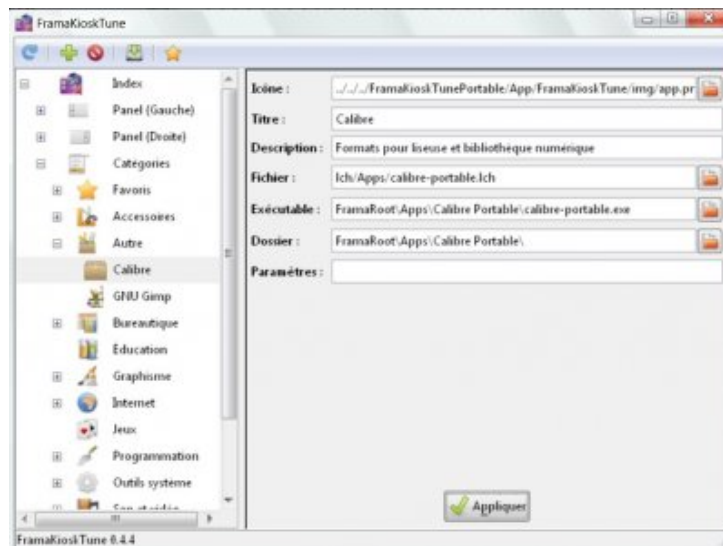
FramaKioskTune

Index
Panel (Gauche)
Panel (Droite)
Catégories
Favoris
Accessoires
Autre
Calibre
GNU Gimp
Bureautique
Education
Graphisme
Internet
Jeux
Programmation
Outils système
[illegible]

Icône : ../../../FramaKioskTunePortable/App/FramaKioskTune/img/app.pr
Titre : Calibre
Description : Formats pour liseuse et bibliothèque numérique
Fichier : lch/Apps/calibre-portable.lch
Exécutable : FramaRoot\Apps\Calibre Portable\calibre-portable.exe
Dossier : FramaRoot\Apps\Calibre Portable\
Paramètres :

Appliquer

FramaKioskTune 0.4.4